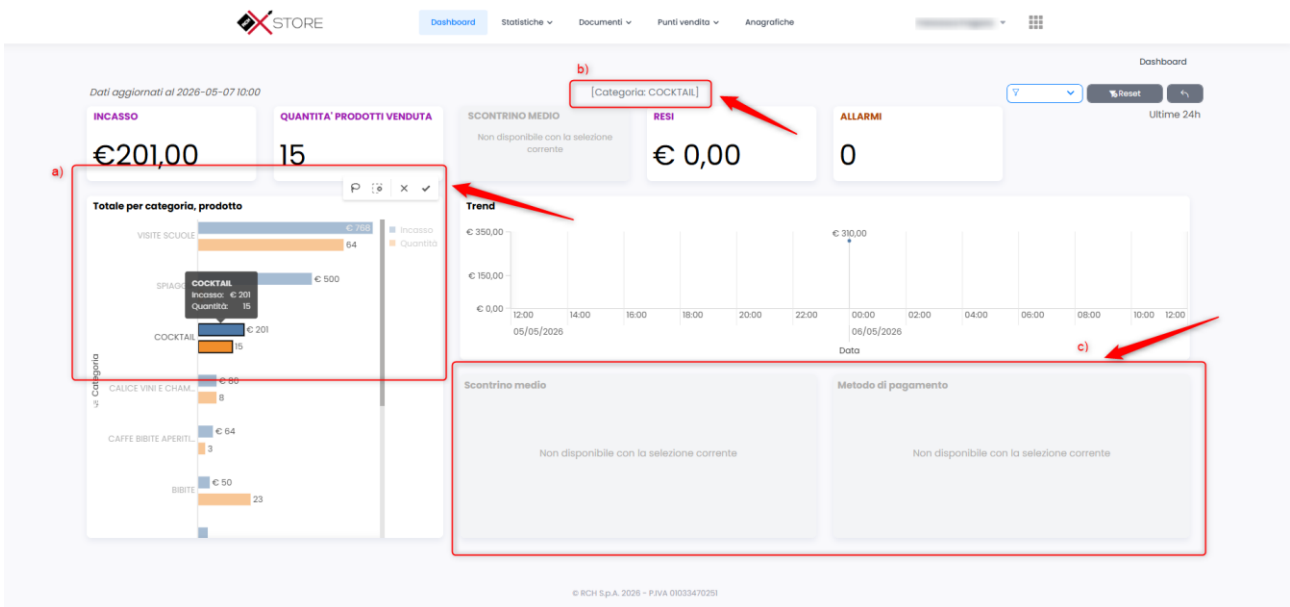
STORE

Dashboard Statistiche Documenti Punti vendita Anagrafiche

Dashboard

Dati aggiornati al 2026-05-07 10:00

b)

[Categoria: COCKTAIL]

Reset

Ultime 24h

INCASSO
€201,00

QUANTITA' PRODOTTI VENDUTA
15

SCONTRINO MEDIO
Non disponibile con la selezione corrente

RESI
€ 0,00

ALLARMI
0

a)

Totale per categoria, prodotto

Incasso
Quantità

VISITE SCUOLE
€ 768
64

SPIAGG
€ 500

COCKTAIL
Incasso: € 201
Quantità: 15

COCKTAIL
€ 201
15

Categoria

CALICE VINI E CHAM...
€ 80
8

CAFFE BIBITE APERITI...
€ 64
3

BIBITE
€ 50
23

Trend

€ 350,00
€ 310,00
€ 150,00
€ 0,00

12:00 14:00 16:00 18:00 20:00 22:00 00:00 02:00 04:00 06:00 08:00 10:00 12:00
05/05/2026
06/05/2026

Data

c)

Scontrino medio
Non disponibile con la selezione corrente

Metodo di pagamento
Non disponibile con la selezione corrente

© RCH S.p.A. 2026 - P.IVA 01033470251